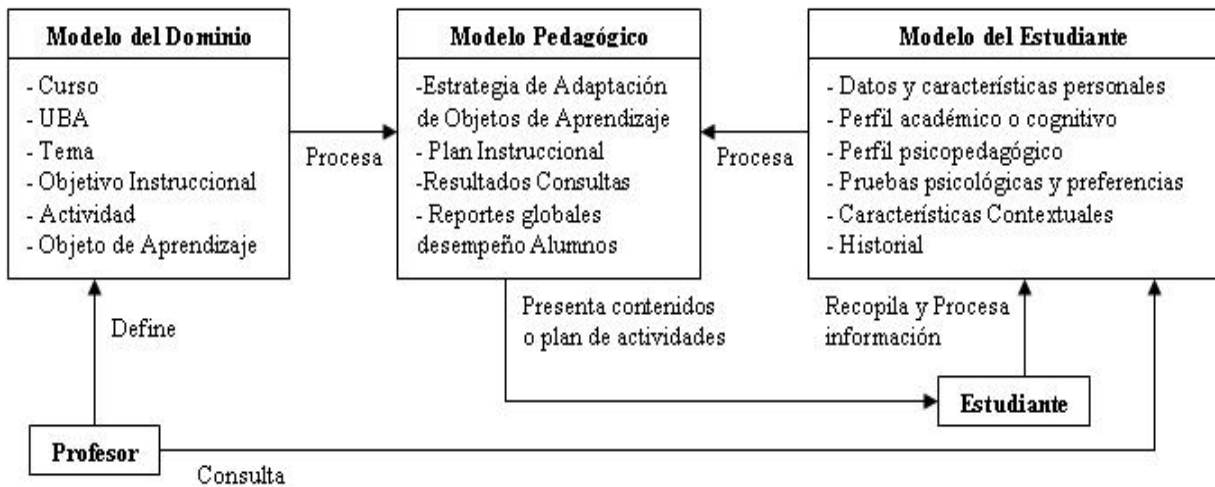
Modelo del Dominio

- Curso
- UBA
- Tema
- Objetivo Instruccional
- Actividad
- Objeto de Aprendizaje

Procesa

Modelo Pedagógico

-Estrategia de Adaptación de Objetos de Aprendizaje
- Plan Instruccional
-Resultados Consultas
- Reportes globales desempeño Alumnos

Procesa

Modelo del Estudiante

- Datos y características personales
- Perfil académico o cognitivo
- Perfil psicopedagógico
- Pruebas psicológicas y preferencias
- Características Contextuales
- Historial

Define

Presenta contenidos o plan de actividades

Recopila y Procesa información

Estudiante

Profesor

Consulta